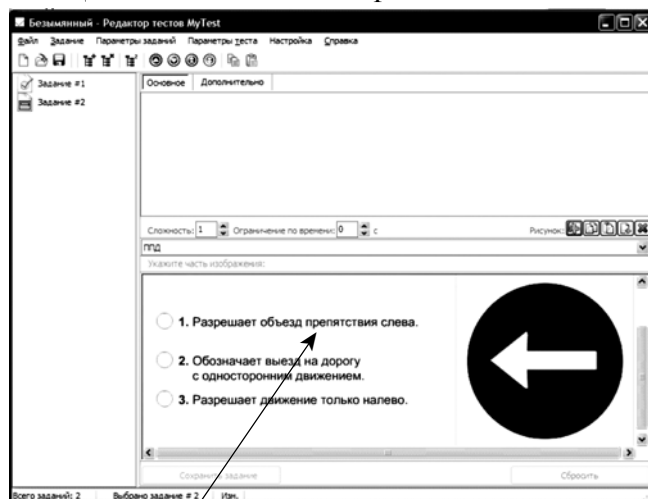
Безымянный - Редактор тестов MyTest

Файл Задание Параметры заданий Параметры теста Настройка Справка

Задание #1
Задание #2

Основное Дополнительно

Сложность: 1 Ограничение по времени: 0 с Рисунок:

ПДД

Укажите часть изображения:

1. Разрешает объезд препятствия слева.

2. Обозначает выезд на дорогу с односторонним движением.

3. Разрешает движение только налево.

Сохранить задание Сбросить

Всего заданий: 2 Выбрано задание # 2 Изм.